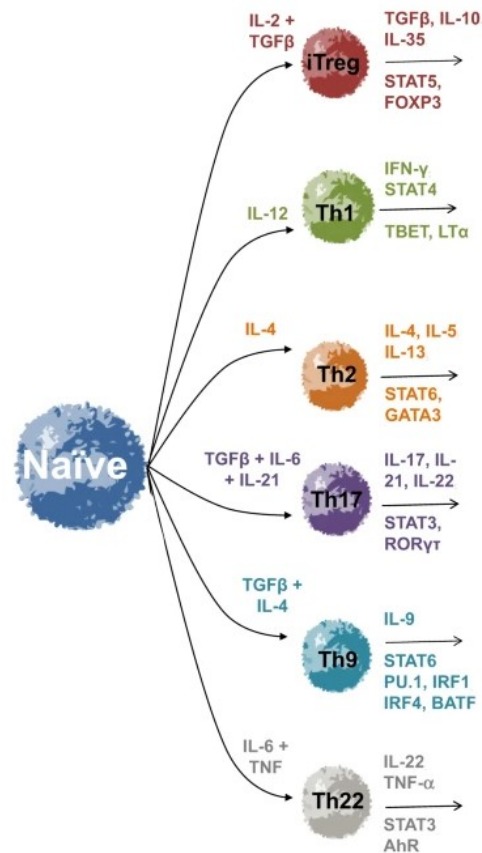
IL-2 + TGFβ

iTreg

TGFβ, IL-10
IL-35

STAT5,
FOXP3

IL-12

Th1

IFN-γ
STAT4

TBET, LTα

IL-4

Th2

IL-4, IL-5
IL-13

STAT6,
GATA3

Naïve

TGFβ + IL-6 + IL-21

Th17

IL-17, IL-21, IL-22

STAT3,
RORγτ

TGFβ + IL-4

Th9

IL-9

STAT6
PU.1, IRF1
IRF4, BATF

IL-6 + TNF

Th22

IL-22
TNF-α

STAT3
AhR